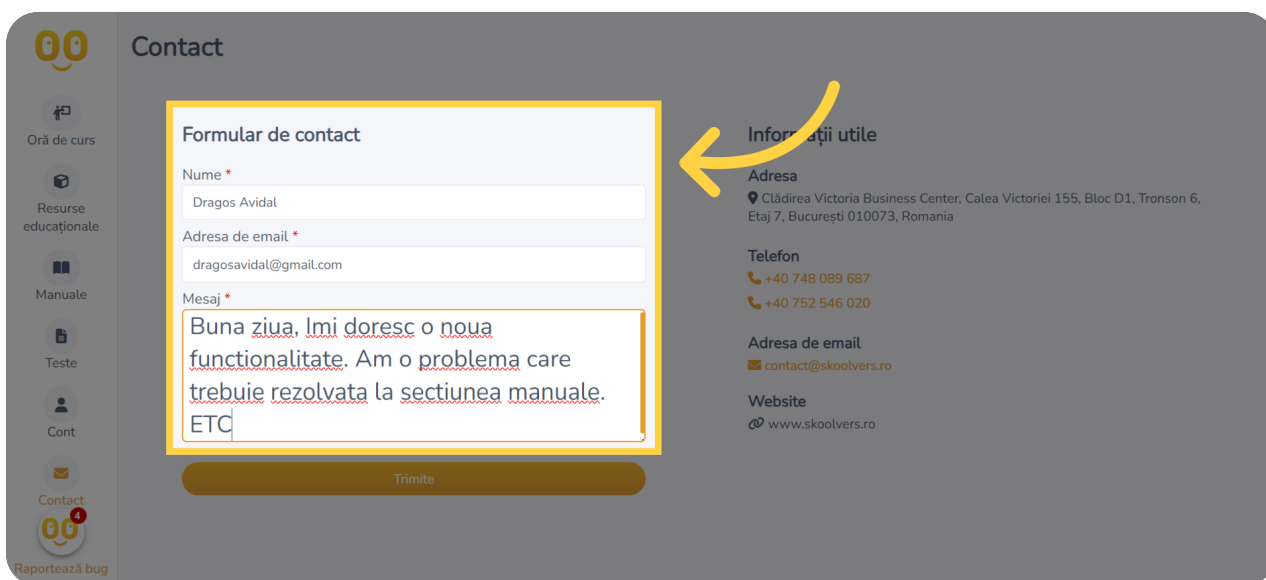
Contact

Oră de curs

Resurse educaționale

Manuale

Teste

Cont

Contact

4

Raportează bug

Formular de contact

Nume *

Dragos Avidal

Adresa de email *

dragosavidal@gmail.com

Mesaj *

Buna ziua, Imi doresc o noua functionalitate. Am o problema care trebuie rezolvata la sectiunea manuale. ETC

Trimite

Informații utile

Adresa

Clădirea Victoria Business Center, Calea Victoriei 155, Bloc D1, Tronson 6, Etaj 7, București 010073, Romania

Telefon

+40 748 089 687

+40 752 546 020

Adresa de email

contact@skoolvers.ro

Website

www.skoolvers.ro